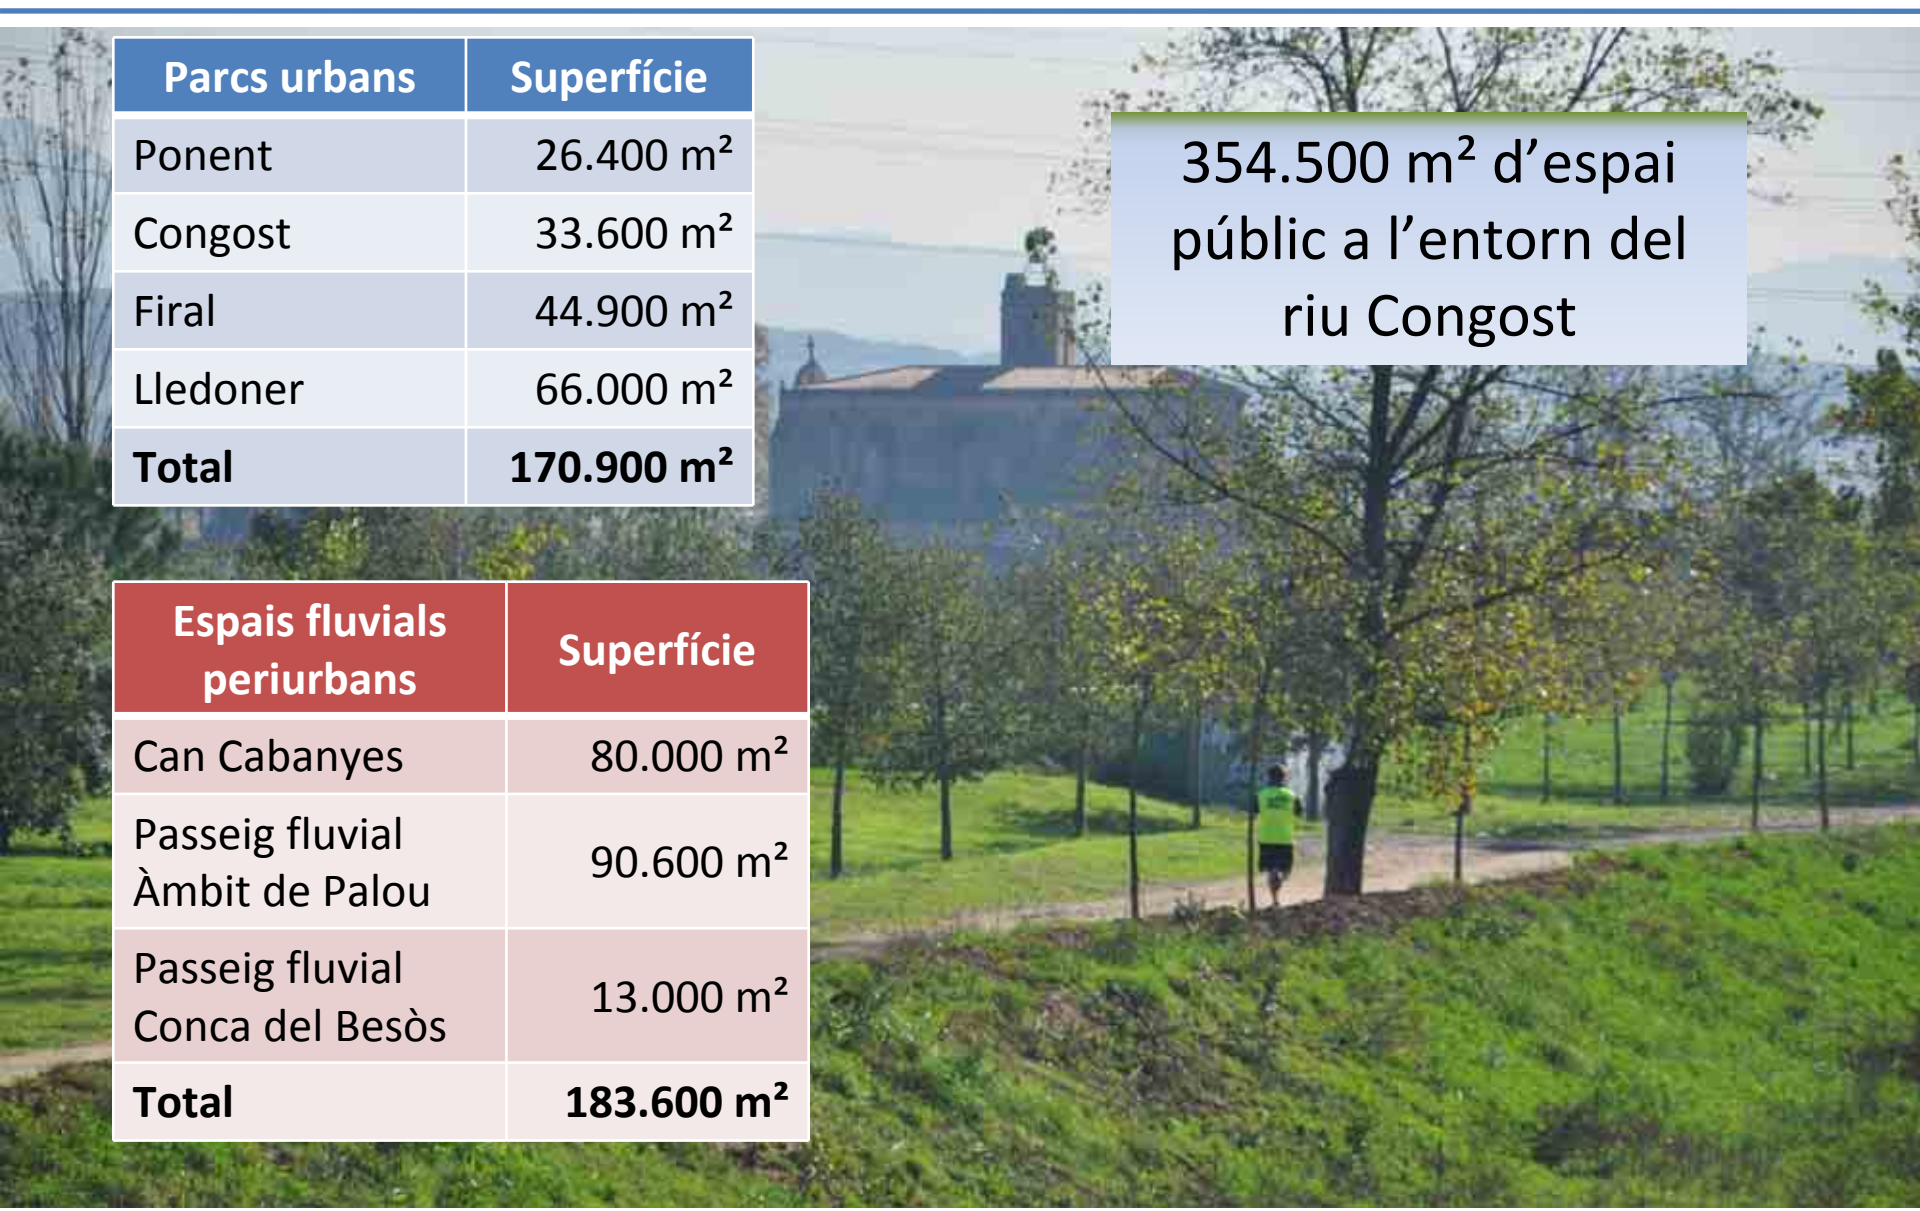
| Parcs urbans | Superfície |
|---|---|
| Ponent | 26.400 m² |
| Congost | 33.600 m² |
| Firal | 44.900 m² |
| Lledoner | 66.000 m² |
| **Total** | **170.900 m²** |

354.500 m² d'espai públic a l'entorn del riu Congost

| Espais fluvials periurbans | Superfície |
|---|---|
| Can Cabanyes | 80.000 m² |
| Passeig fluvial Àmbit de Palou | 90.600 m² |
| Passeig fluvial Conca del Besòs | 13.000 m² |
| **Total** | **183.600 m²** |